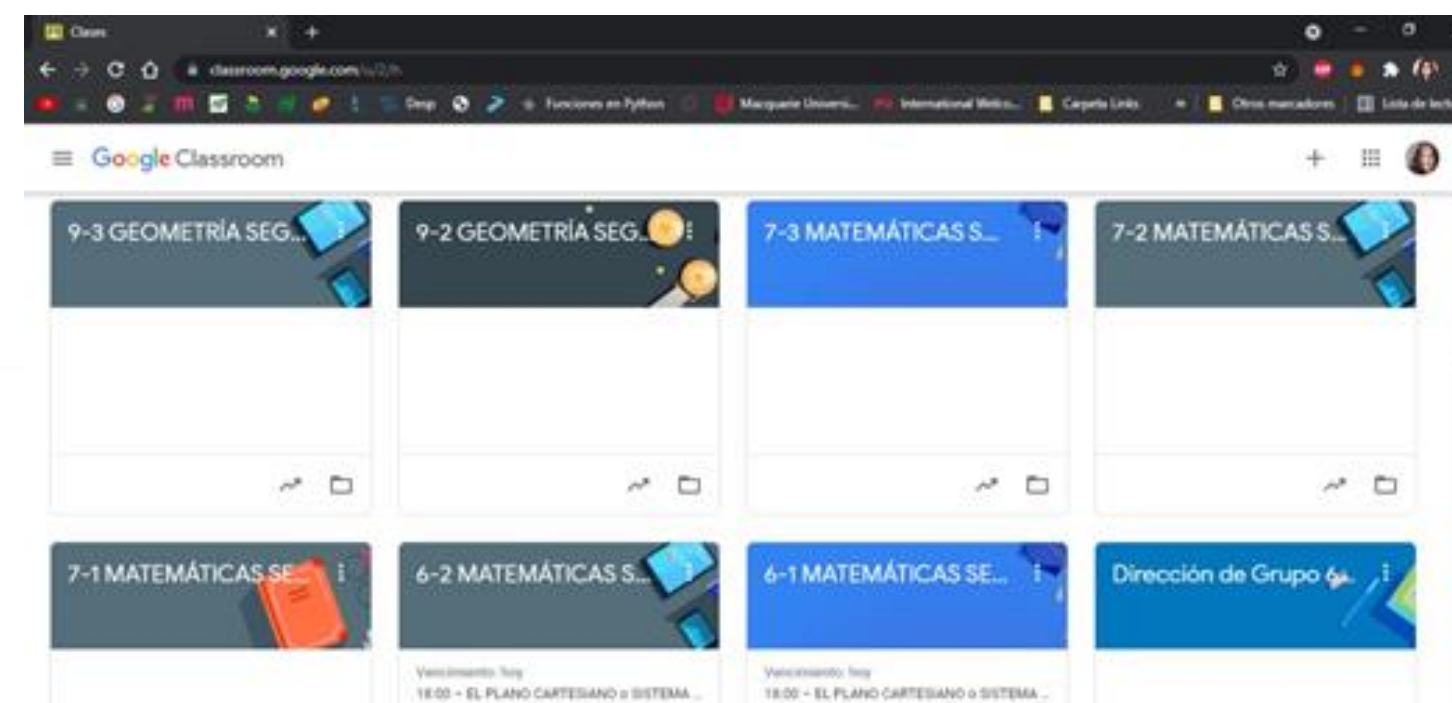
Clases
classroom.google.com/u/2/h
Deep
Funciones en Python
Macquarie Universi...
International Webi...
Carpeta Links
Otros marcadores
Lista de lect

Google Classroom

9-3 GEOMETRÍA SEG...

9-2 GEOMETRÍA SEG...

7-3 MATEMÁTICAS S...

7-2 MATEMÁTICAS S...

7-1 MATEMÁTICAS SE...

6-2 MATEMÁTICAS S...
Vencimiento: hoy
18:00 – EL PLANO CARTESIANO o SISTEMA ...

6-1 MATEMÁTICAS SE...
Vencimiento: hoy
18:00 – EL PLANO CARTESIANO o SISTEMA ...

Dirección de Grupo 6...